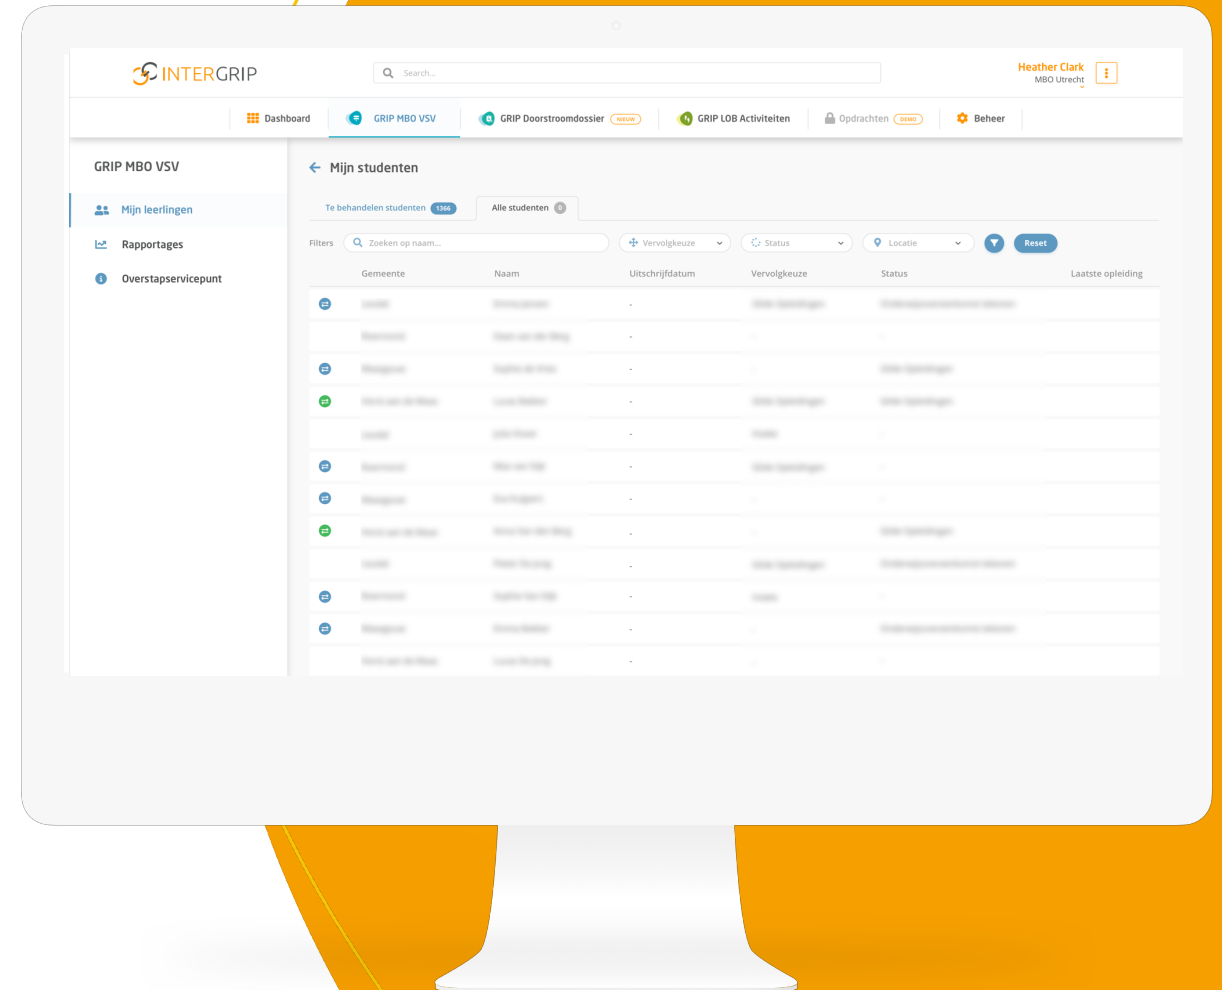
INTERGRIP

Search...

Heather Clark
MBO Utrecht

Dashboard | GRIP MBO VSV | GRIP Doorstroomdossier NIEUW | GRIP LOB Activiteiten | Opdrachten DEMO | Beheer

GRIP MBO VSV

Mijn leerlingen
Rapportages
Overstapservicepunt

Mijn studenten

Te behandelen studenten 1366 | Alle studenten 0

Filters | Zoeken op naam... | Vervolgkeuze | Status | Locatie | Reset

| | Gemeente | Naam | Uitschrijfdatum | Vervolgkeuze | Status | Laatste opleiding |
|---|---|---|---|---|---|---|
| | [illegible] | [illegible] | - | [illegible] | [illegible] | |
| | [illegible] | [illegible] | - | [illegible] | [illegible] | |
| | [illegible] | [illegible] | - | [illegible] | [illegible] | |
| | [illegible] | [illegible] | - | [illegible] | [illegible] | |
| | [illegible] | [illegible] | - | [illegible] | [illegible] | |
| | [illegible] | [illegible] | - | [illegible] | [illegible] | |
| | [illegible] | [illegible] | - | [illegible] | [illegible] | |
| | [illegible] | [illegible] | - | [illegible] | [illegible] | |
| | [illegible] | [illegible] | - | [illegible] | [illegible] | |
| | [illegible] | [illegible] | - | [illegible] | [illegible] | |
| | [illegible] | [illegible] | - | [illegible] | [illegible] | |
| | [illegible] | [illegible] | - | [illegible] | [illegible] | |